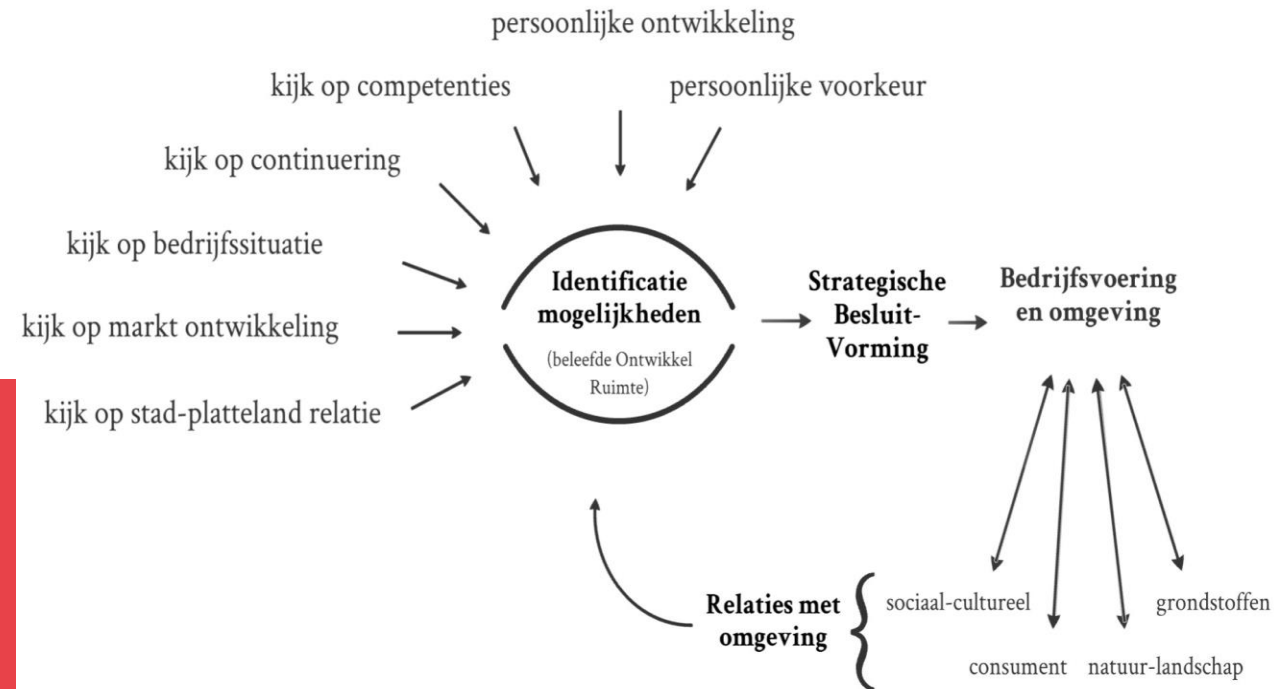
persoonlijke ontwikkeling

kijk op competenties

persoonlijke voorkeur

kijk op continuering

kijk op bedrijfssituatie

kijk op markt ontwikkeling

kijk op stad-platteland relatie

Identificatie mogelijkheden

(beleefde Ontwikkel Ruimte)

Strategische Besluit-Vorming

Bedrijfsvoering en omgeving

Relaties met omgeving

sociaal-cultureel

consument

natuur-landschap

grondstoffen